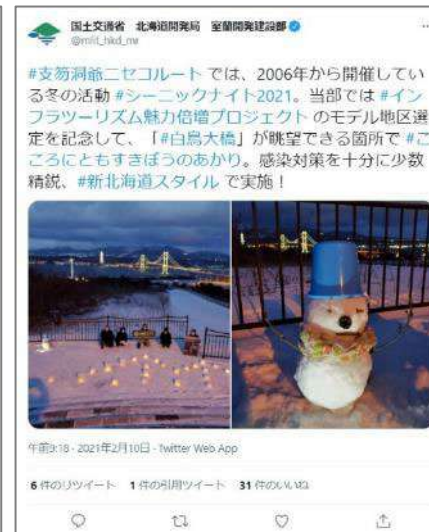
国土交通省 北海道開発局 室蘭開発建設部
@mlit_hkd_mr

#支笏洞爺ニセコルート では、2006年から開催している冬の活動 #シーニックナイト2021。当部では #インフラツーリズム魅力倍増プロジェクト のモデル地区選定を記念して、「#白鳥大橋」が眺望できる箇所で #こころにともすきぼうのあかり。感染対策を十分に少数精鋭、#新北海道スタイル で実施！

午前9:18 · 2021年2月10日 · Twitter Web App

6 件のリツイート 1 件の引用ツイート 31 件のいいね